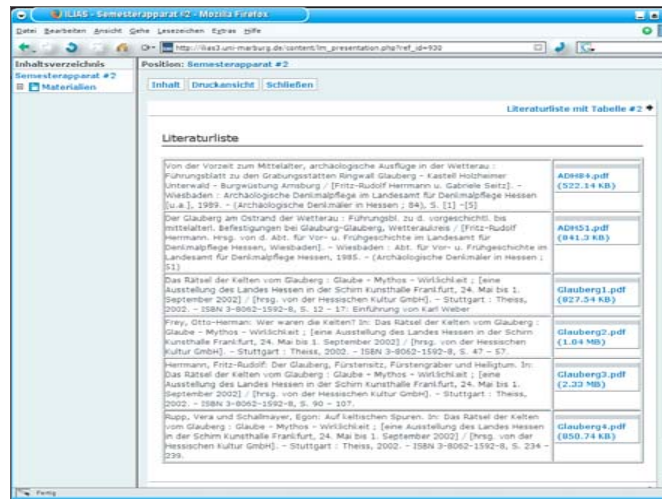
ILIAS - Semesterapparat #2 - Mozilla Firefox

Datei Bearbeiten Ansicht Gehe Lesezeichen Extras Hilfe

http://ilias3.uni-marburg.de/content/lm_presentation.php?ref_id=930

Inhaltsverzeichnis
Semesterapparat #2
Materialien

Position: Semesterapparat #2

Inhalt | Druckansicht | Schließen

Literaturliste mit Tabelle #2

Literaturliste

| | |
|---|---|
| Von der Vorzeit zum Mittelalter, archäologische Ausflüge in der Wetterau : Führungsblatt zu den Grabungsstätten Ringwall Glauberg - Kastell Holzheimer Unterwald - Burgwüstung Arnsburg / [Fritz-Rudolf Herrmann u. Gabriele Seitz]. - Wiesbaden : Archäologische Denkmalpflege im Landesamt für Denkmalpflege Hessen [u.a.], 1989. - (Archäologische Denkmäler in Hessen ; 84), S. [1] -[5] | ADH84.pdf (522.14 KB) |
| Der Glauberg am Ostrand der Wetterau : Führungsbl. zu d. vorgeschichtl. bis mittelalterl. Befestigungen bei Glauburg-Glauberg, Wetteraukreis / [Fritz-Rudolf Herrmann. Hrsg. von d. Abt. für Vor- u. Frühgeschichte im Landesamt für Denkmalpflege Hessen, Wiesbaden]. - Wiesbaden : Abt. für Vor- u. Frühgeschichte im Landesamt für Denkmalpflege, 1985. - (Archäologische Denkmäler in Hessen ; 51) | ADH51.pdf (841.3 KB) |
| Das Rätsel der Kelten vom Glauberg : Glaube - Mythos - Wirklichkeit ; [eine Ausstellung des Landes Hessen in der Schirn Kunsthalle Frankfurt, 24. Mai bis 1. September 2002] / [hrsg. von der Hessischen Kultur GmbH]. - Stuttgart : Theiss, 2002. - ISBN 3-8062-1592-8, S. 12 - 17: Einführung von Karl Weber | Glauberg1.pdf (827.54 KB) |
| Frey, Otto-Herman: Wer waren die Kelten? In: Das Rätsel der Kelten vom Glauberg : Glaube - Mythos - Wirklichkeit ; [eine Ausstellung des Landes Hessen in der Schirn Kunsthalle Frankfurt, 24. Mai bis 1. September 2002] / [hrsg. von der Hessischen Kultur GmbH]. - Stuttgart : Theiss, 2002. - ISBN 3-8062-1592-8, S. 47 - 57. | Glauberg2.pdf (1.04 MB) |
| Herrmann, Fritz-Rudolf: Der Glauberg, Fürstensitz, Fürstengräber und Heiligtum. In: Das Rätsel der Kelten vom Glauberg : Glaube - Mythos - Wirklichkeit ; [eine Ausstellung des Landes Hessen in der Schirn Kunsthalle Frankfurt, 24. Mai bis 1. September 2002] / [hrsg. von der Hessischen Kultur GmbH]. - Stuttgart : Theiss, 2002. - ISBN 3-8062-1592-8, S. 90 - 107. | Glauberg3.pdf (2.33 MB) |
| Rupp, Vera und Schallmayer, Egon: Auf keltischen Spuren. In: Das Rätsel der Kelten vom Glauberg : Glaube - Mythos - Wirklichkeit ; [eine Ausstellung des Landes Hessen in der Schirn Kunsthalle Frankfurt, 24. Mai bis 1. September 2002] / [hrsg. von der Hessischen Kultur GmbH]. - Stuttgart : Theiss, 2002. - ISBN 3-8062-1592-8, S. 234 - 239. | Glauberg4.pdf (850.74 KB) |

Fertig